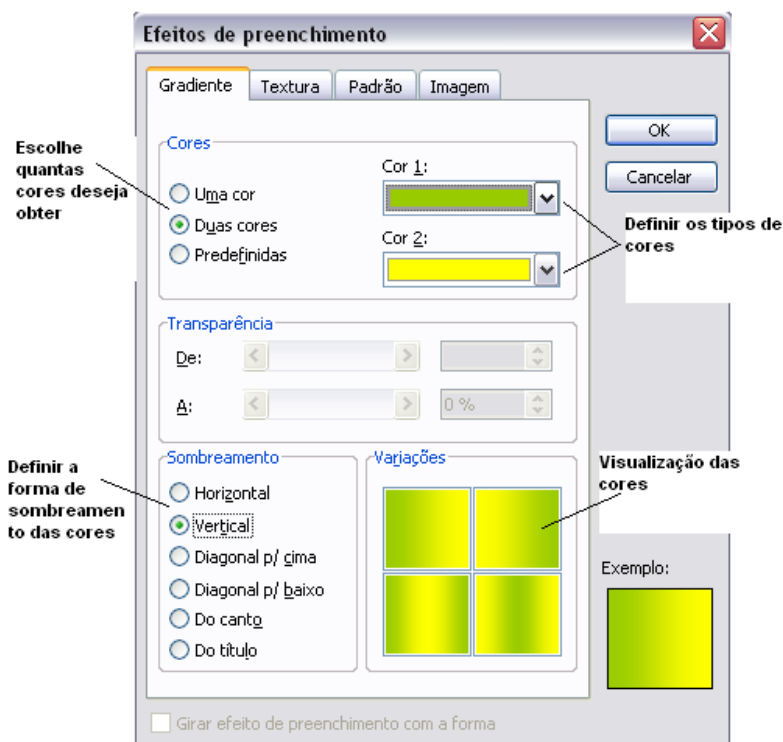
Efeitos de preenchimento

Gradiente | Textura | Padrão | Imagem

OK

Cancelar

Escolhe quantas cores deseja obter

Cores

Uma cor

Duas cores

Predefinidas

Cor 1:

Cor 2:

Definir os tipos de cores

Transparência

De:

A:

0 %

Definir a forma de sombreamento das cores

Sombreamento

Horizontal

Vertical

Diagonal p/ cima

Diagonal p/ baixo

Do canto

Do título

Variações

Visualização das cores

Exemplo:

Girar efeito de preenchimento com a forma